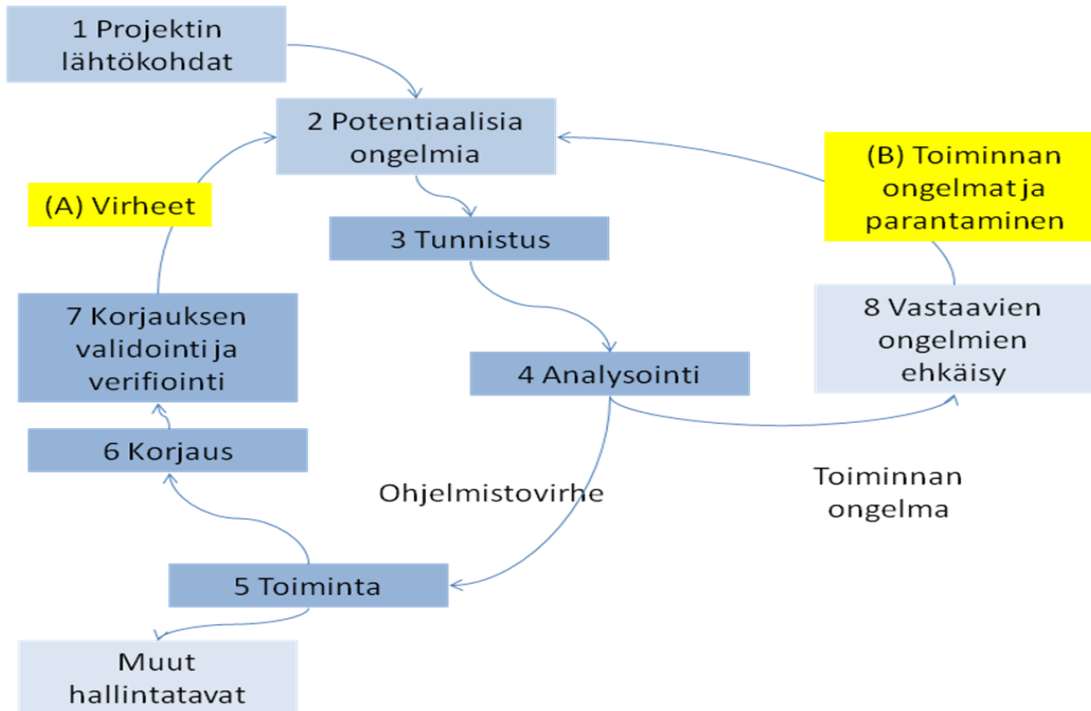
1 Projektin lähtökohdat

2 Potentiaalisia ongelmia

(A) Virheet

(B) Toiminnan ongelmat ja parantaminen

3 Tunnistus

7 Korjauksen validointi ja verifiointi

8 Vastaavien ongelmien ehkäisy

4 Analysointi

6 Korjaus

Ohjelmistovirhe

Toiminnan ongelma

5 Toiminta

Muut hallintatavat